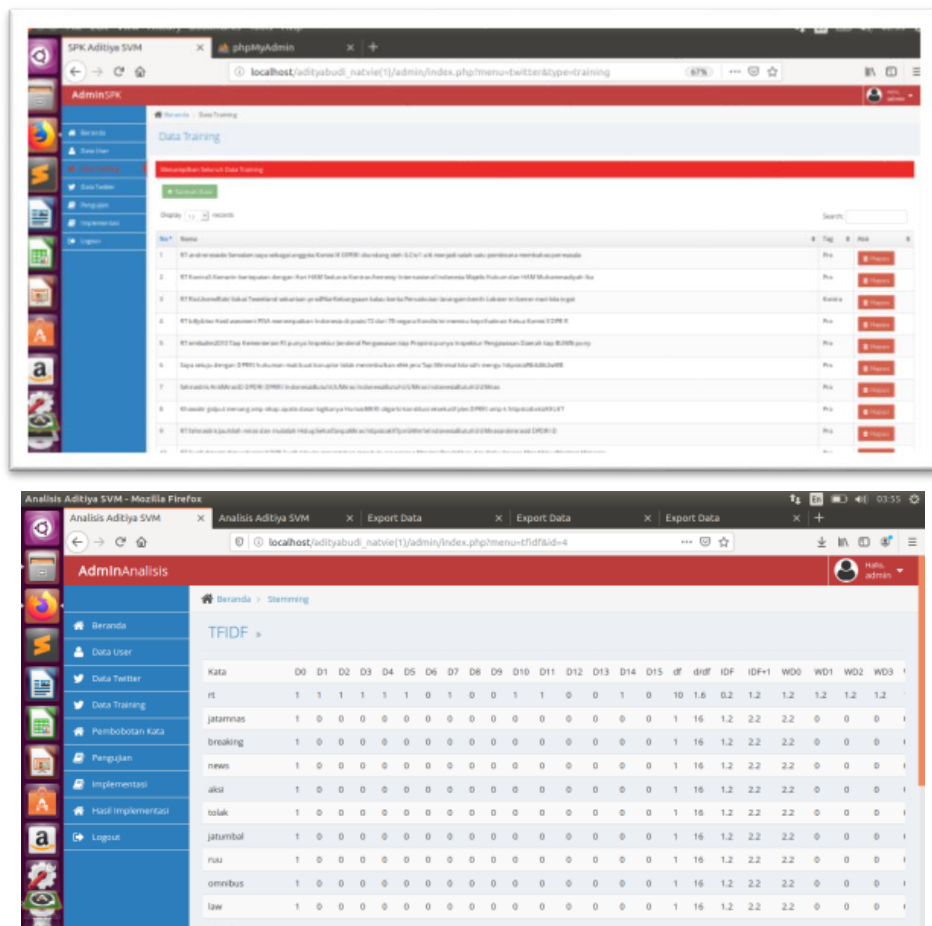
SPK Aditiya SVM × phpMyAdmin × +

localhost/adityabudi_natvie(1)/admin/index.php?menu=twitter&type=training 67%

AdminSPK

Beranda
Data User
Data Twitter
Pengujian
Implementasi
Logout

Beranda > Data Training

Data Training

Menampilkan Seluruh Data Training

Tambah Data

Display 10 records

Search:

| No | Name | Tag | Aksi |
|---|---|---|---|
| 1 | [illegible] | Pro | Hapus |
| 2 | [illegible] | Pro | Hapus |
| 3 | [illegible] | Kontra | Hapus |
| 4 | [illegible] | Pro | Hapus |
| 5 | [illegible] | Pro | Hapus |
| 6 | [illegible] | Pro | Hapus |
| 7 | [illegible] | Pro | Hapus |
| 8 | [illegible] | Pro | Hapus |
| 9 | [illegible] | Pro | Hapus |

Analisis Aditiya SVM - Mozilla Firefox

03:55

Analisis Aditiya SVM × Analisis Aditiya SVM × Export Data × Export Data × Export Data × +

localhost/adityabudi_natvie(1)/admin/index.php?menu=tfidf&id=4

AdminAnalisis

Halo, admin

Beranda
Data User
Data Twitter
Data Training
Pembobotan Kata
Pengujian
Implementasi
Hasil Implementasi
Logout

Beranda > Stemming

TFIDF »

| Kata | D0 | D1 | D2 | D3 | D4 | D5 | D6 | D7 | D8 | D9 | D10 | D11 | D12 | D13 | D14 | D15 | df | d/df | IDF | IDF+1 | WD0 | WD1 | WD2 | WD3 |
|---|---|---|---|---|---|---|---|---|---|---|---|---|---|---|---|---|---|---|---|---|---|---|---|---|
| rt | 1 | 1 | 1 | 1 | 1 | 1 | 0 | 1 | 0 | 0 | 1 | 1 | 0 | 0 | 1 | 0 | 10 | 1.6 | 0.2 | 1.2 | 1.2 | 1.2 | 1.2 | 1.2 |
| jatamnas | 1 | 0 | 0 | 0 | 0 | 0 | 0 | 0 | 0 | 0 | 0 | 0 | 0 | 0 | 0 | 0 | 1 | 16 | 1.2 | 2.2 | 2.2 | 0 | 0 | 0 |
| breaking | 1 | 0 | 0 | 0 | 0 | 0 | 0 | 0 | 0 | 0 | 0 | 0 | 0 | 0 | 0 | 0 | 1 | 16 | 1.2 | 2.2 | 2.2 | 0 | 0 | 0 |
| news | 1 | 0 | 0 | 0 | 0 | 0 | 0 | 0 | 0 | 0 | 0 | 0 | 0 | 0 | 0 | 0 | 1 | 16 | 1.2 | 2.2 | 2.2 | 0 | 0 | 0 |
| aksi | 1 | 0 | 0 | 0 | 0 | 0 | 0 | 0 | 0 | 0 | 0 | 0 | 0 | 0 | 0 | 0 | 1 | 16 | 1.2 | 2.2 | 2.2 | 0 | 0 | 0 |
| tolak | 1 | 0 | 0 | 0 | 0 | 0 | 0 | 0 | 0 | 0 | 0 | 0 | 0 | 0 | 0 | 0 | 1 | 16 | 1.2 | 2.2 | 2.2 | 0 | 0 | 0 |
| jatumbal | 1 | 0 | 0 | 0 | 0 | 0 | 0 | 0 | 0 | 0 | 0 | 0 | 0 | 0 | 0 | 0 | 1 | 16 | 1.2 | 2.2 | 2.2 | 0 | 0 | 0 |
| ruu | 1 | 0 | 0 | 0 | 0 | 0 | 0 | 0 | 0 | 0 | 0 | 0 | 0 | 0 | 0 | 0 | 1 | 16 | 1.2 | 2.2 | 2.2 | 0 | 0 | 0 |
| omnibus | 1 | 0 | 0 | 0 | 0 | 0 | 0 | 0 | 0 | 0 | 0 | 0 | 0 | 0 | 0 | 0 | 1 | 16 | 1.2 | 2.2 | 2.2 | 0 | 0 | 0 |
| law | 1 | 0 | 0 | 0 | 0 | 0 | 0 | 0 | 0 | 0 | 0 | 0 | 0 | 0 | 0 | 0 | 1 | 16 | 1.2 | 2.2 | 2.2 | 0 | 0 | 0 |